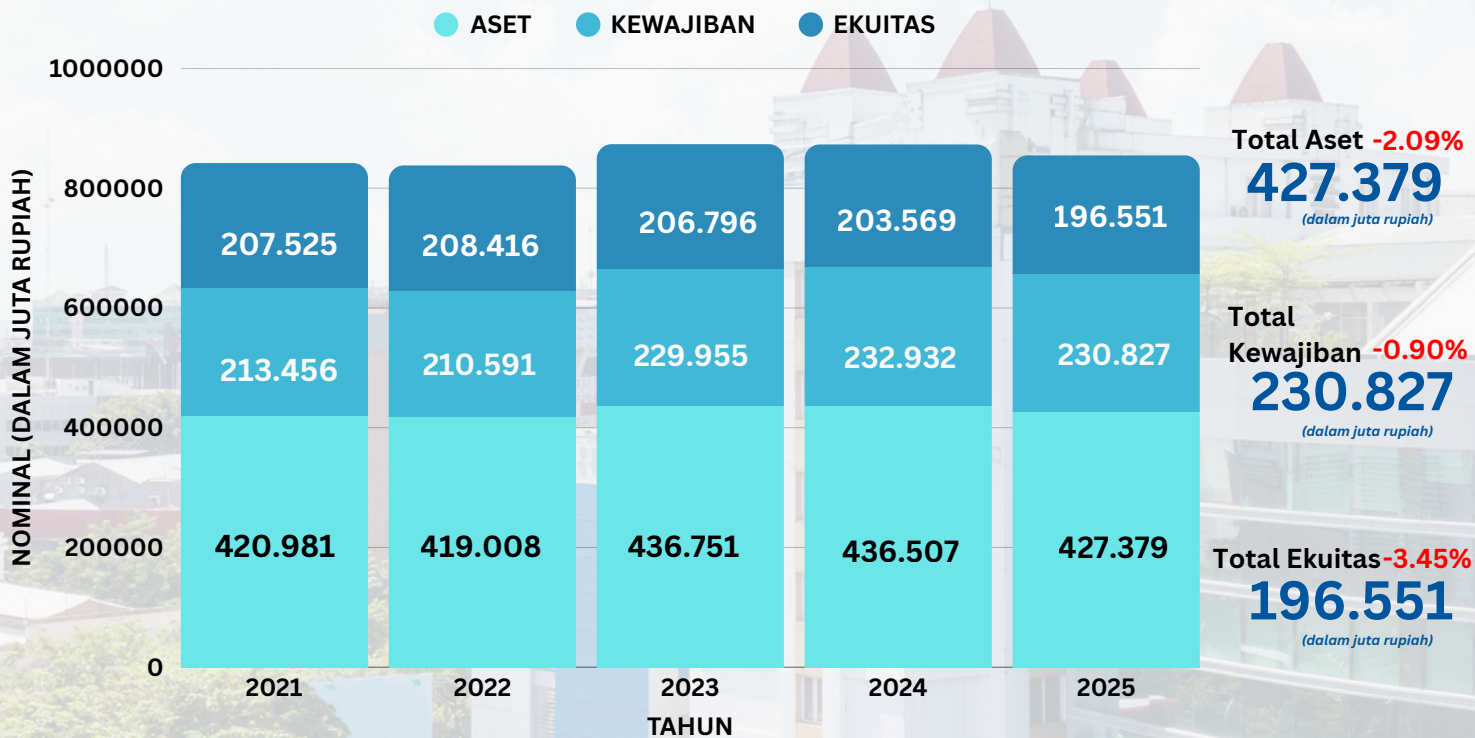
ASET KEWAJIBAN EKUITAS

1000000
800000
600000
400000
200000
0

NOMINAL (DALAM JUTA RUPIAH)

| | 2021 | 2022 | 2023 | 2024 | 2025 |
|---|---|---|---|---|---|
| EKUITAS | 207.525 | 208.416 | 206.796 | 203.569 | 196.551 |
| KEWAJIBAN | 213.456 | 210.591 | 229.955 | 232.932 | 230.827 |
| ASET | 420.981 | 419.008 | 436.751 | 436.507 | 427.379 |

TAHUN

Total Aset -2.09%
427.379
(dalam juta rupiah)

Total Kewajiban -0.90%
230.827
(dalam juta rupiah)

Total Ekuitas -3.45%
196.551
(dalam juta rupiah)